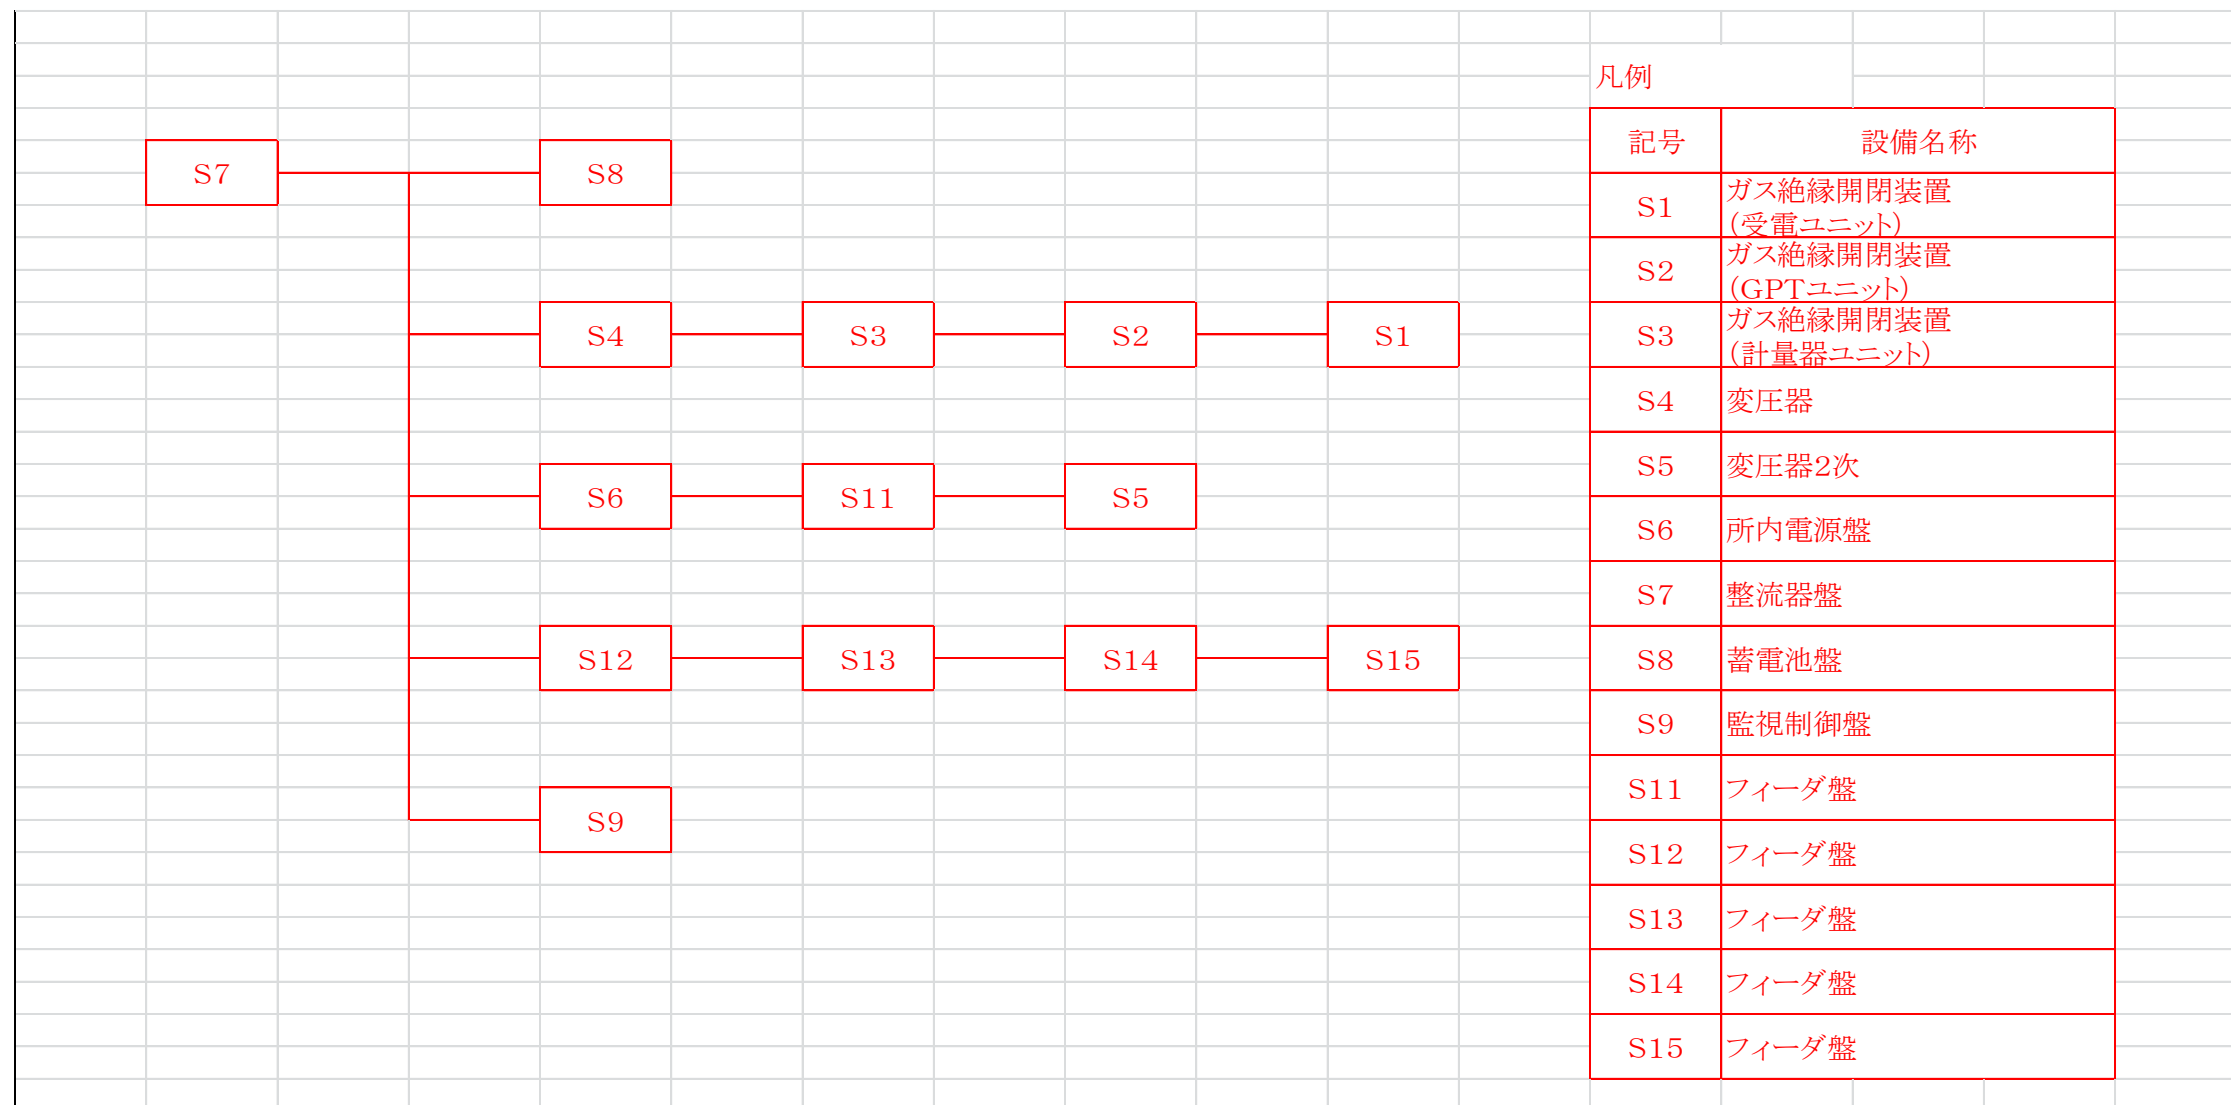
S7
S8
S4
S3
S2
S1
S6
S11
S5
S12
S13
S14
S15
S9

凡例

| 記号 | 設備名称 |
|---|---|
| S1 | ガス絶縁開閉装置(受電ユニット) |
| S2 | ガス絶縁開閉装置(GPTユニット) |
| S3 | ガス絶縁開閉装置(計量器ユニット) |
| S4 | 変圧器 |
| S5 | 変圧器2次 |
| S6 | 所内電源盤 |
| S7 | 整流器盤 |
| S8 | 蓄電池盤 |
| S9 | 監視制御盤 |
| S11 | フィーダ盤 |
| S12 | フィーダ盤 |
| S13 | フィーダ盤 |
| S14 | フィーダ盤 |
| S15 | フィーダ盤 |